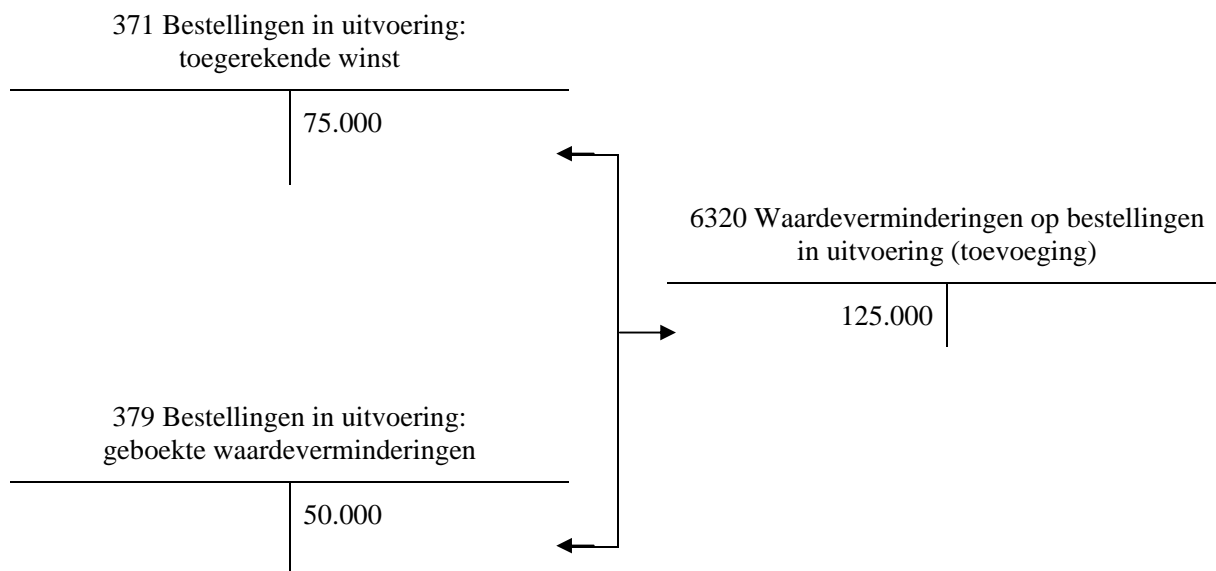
371 Bestellingen in uitvoering: toegerekende winst

75.000

6320 Waardeverminderingen op bestellingen in uitvoering (toevoeging)

125.000

379 Bestellingen in uitvoering: geboekte waardeverminderingen

50.000